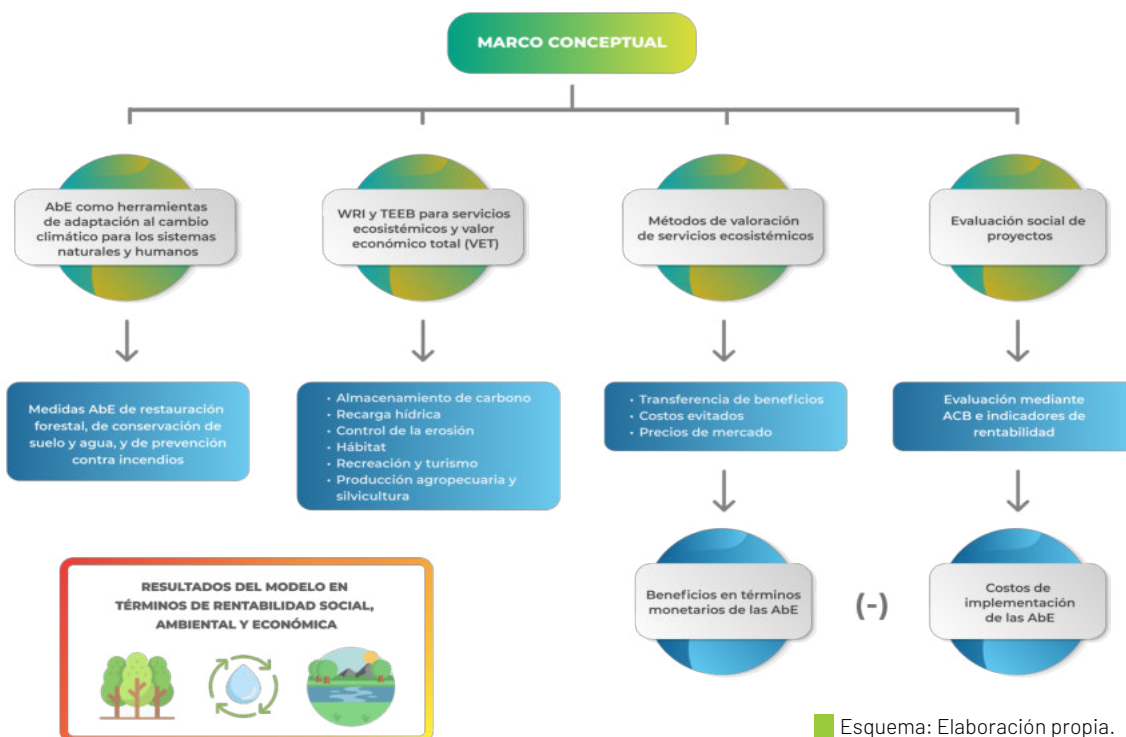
MARCO CONCEPTUAL

AbE como herramientas de adaptación al cambio climático para los sistemas naturales y humanos

WRI y TEEB para servicios ecosistémicos y valor económico total (VET)

Métodos de valoración de servicios ecosistémicos

Evaluación social de proyectos

Medidas AbE de restauración forestal, de conservación de suelo y agua, y de prevención contra incendios

• Almacenamiento de carbono
• Recarga hídrica
• Control de la erosión
• Hábitat
• Recreación y turismo
• Producción agropecuaria y silvicultura

• Transferencia de beneficios
• Costos evitados
• Precios de mercado

Evaluación mediante ACB e indicadores de rentabilidad

Beneficios en términos monetarios de las AbE

(-)

Costos de implementación de las AbE

RESULTADOS DEL MODELO EN TÉRMINOS DE RENTABILIDAD SOCIAL, AMBIENTAL Y ECONÓMICA

Esquema: Elaboración propia.